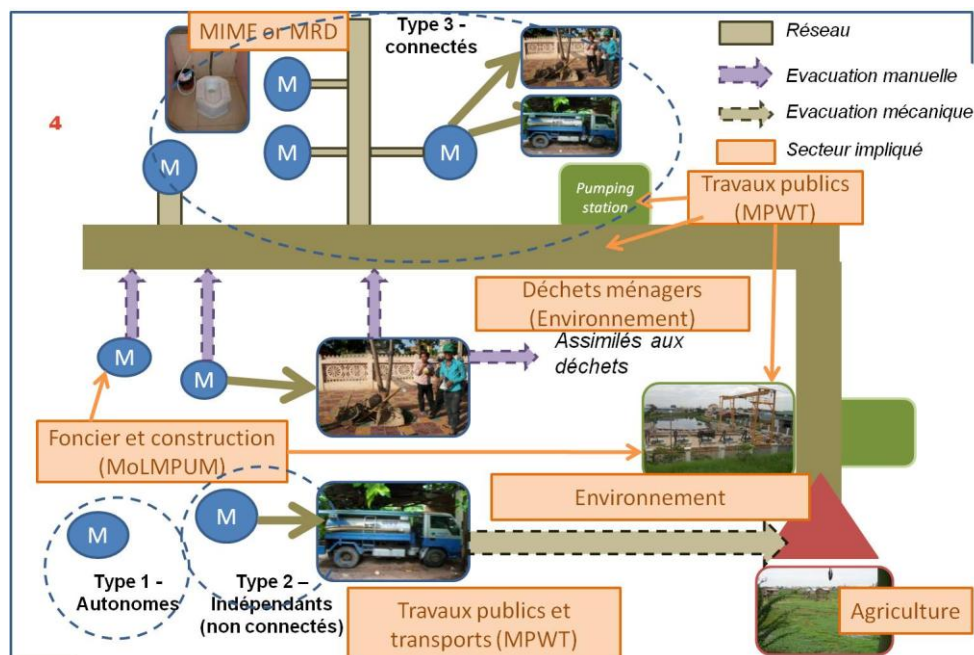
MIME or MRD

Type 3 - connectés

Réseau

Evacuation manuelle

Evacuation mécanique

Secteur impliqué

4

M

M

M

M

M

Pumping station

Travaux publics (MPWT)

Déchets ménagers (Environnement)

Assimilés aux déchets

M

M

Foncier et construction (MoLMPUM)

Environnement

M

M

Type 1 - Autonomes

Type 2 – Indépendants (non connectés)

Travaux publics et transports (MPWT)

Agriculture